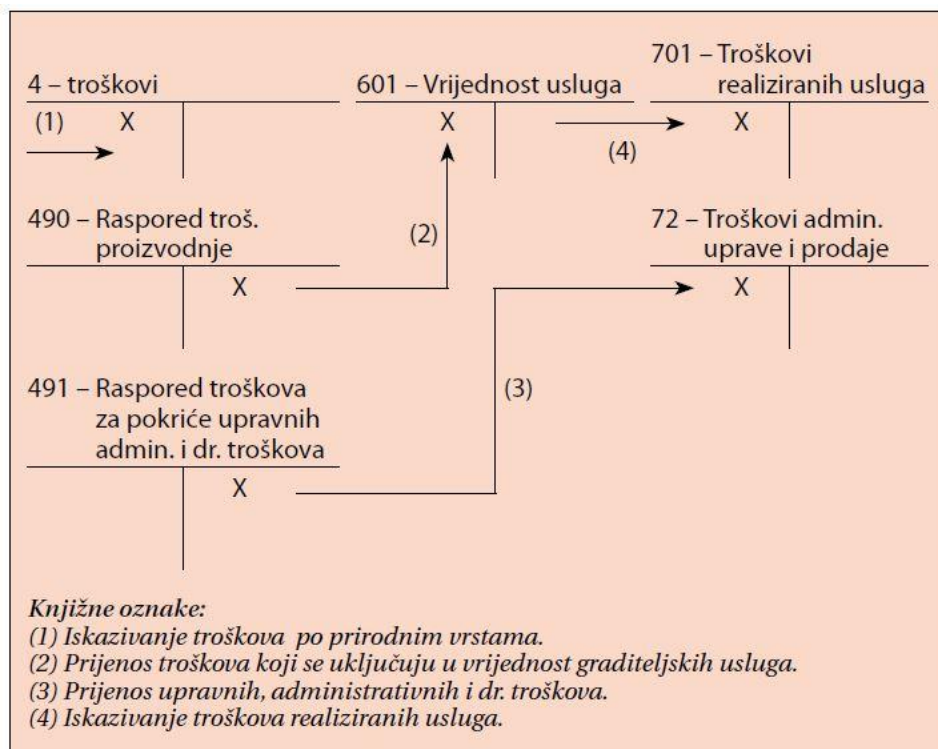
4 – troškovi
(1) X

601 – Vrijednost usluga
X

701 – Troškovi realiziranih usluga
X

(4)

490 – Raspored troš. proizvodnje
X

(2)

72 – Troškovi admin. uprave i prodaje
X

491 – Raspored troškova za pokriće upravnih admin. i dr. troškova
X

(3)

Knjižne oznake:
(1) Iskazivanje troškova po prirodnim vrstama.
(2) Prijenos troškova koji se uključuju u vrijednost graditeljskih usluga.
(3) Prijenos upravnih, administrativnih i dr. troškova.
(4) Iskazivanje troškova realiziranih usluga.